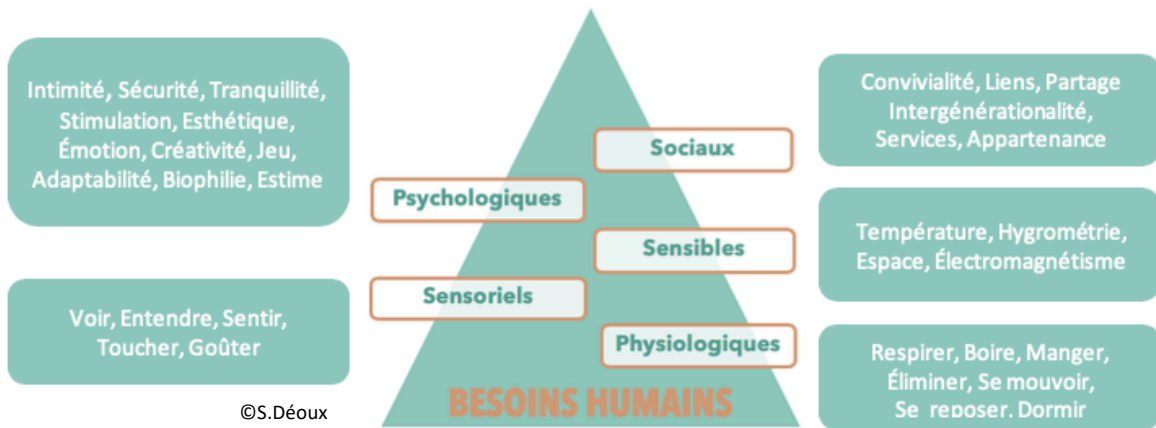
Intimité, Sécurité, Tranquillité, Stimulation, Esthétique, Émotion, Créativité, Jeu, Adaptabilité, Biophilie, Estime

Voir, Entendre, Sentir, Toucher, Goûter

©S.Déoux

Sociaux

Psychologiques

Sensibles

Sensoriels

Physiologiques

BESOINS HUMAINS

Convivialité, Liens, Partage Intergénérationalité, Services, Appartenance

Température, Hygrométrie, Espace, Électromagnétisme

Respirer, Boire, Manger, Éliminer, Se mouvoir, Se reposer, Dormir